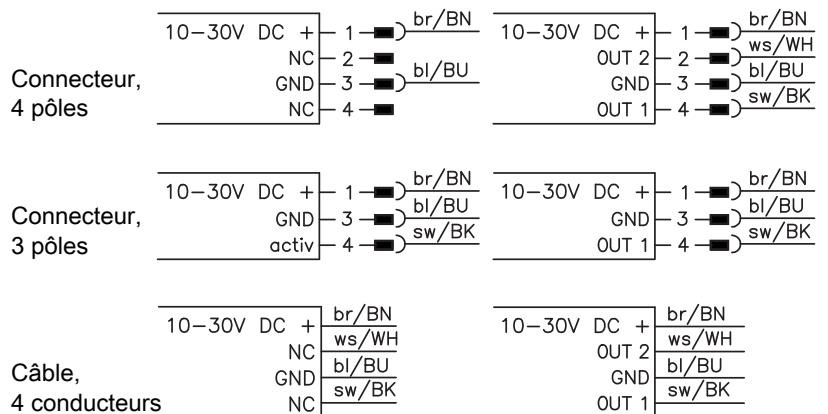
Connecteur, 4 pôles

10–30V DC + 1 br/BN
NC 2
GND 3 bl/BU
NC 4

10–30V DC + 1 br/BN
OUT 2 2 ws/WH
GND 3 bl/BU
OUT 1 4 sw/BK

Connecteur, 3 pôles

10–30V DC + 1 br/BN
GND 3 bl/BU
activ 4 sw/BK

10–30V DC + 1 br/BN
GND 3 bl/BU
OUT 1 4 sw/BK

Câble, 4 conducteurs

10–30V DC + br/BN
NC ws/WH
GND bl/BU
NC sw/BK

10–30V DC + br/BN
OUT 2 ws/WH
GND bl/BU
OUT 1 sw/BK